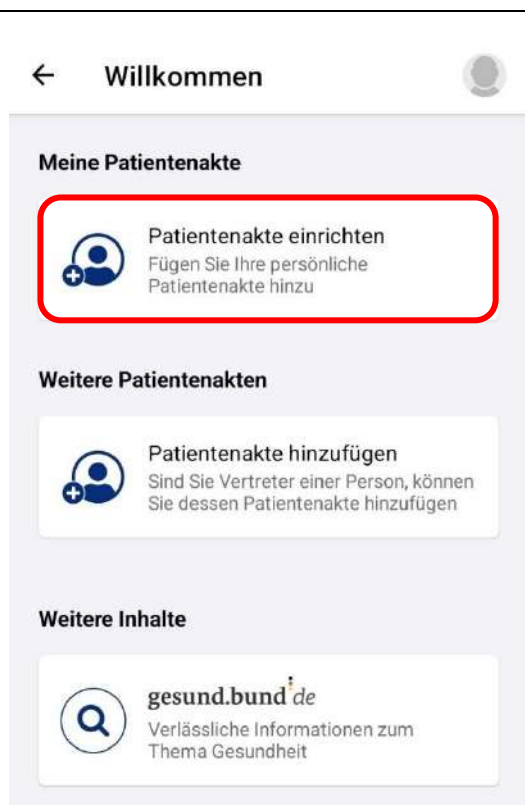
Willkommen

Meine Patientenakte

Patientenakte einrichten
Fügen Sie Ihre persönliche Patientenakte hinzu

Weitere Patientenakten

Patientenakte hinzufügen
Sind Sie Vertreter einer Person, können Sie dessen Patientenakte hinzufügen

Weitere Inhalte

gesund.bund.de
Verlässliche Informationen zum Thema Gesundheit